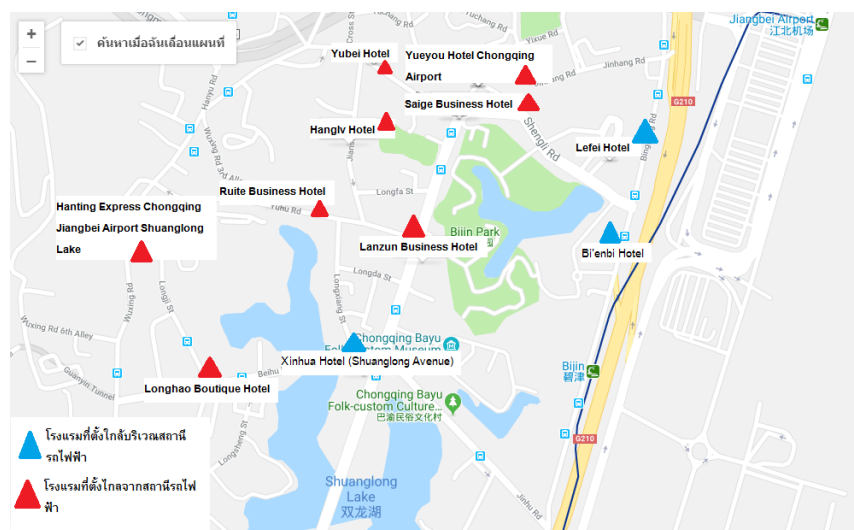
+
−
ค้นหาเมื่อฉันเลื่อนแผนที่

Yubei Hotel
Yueyou Hotel Chongqing Airport
Saige Business Hotel
Hanglv Hotel
Lefei Hotel
Ruite Business Hotel
Hanting Express Chongqing Jiangbei Airport Shuanglong Lake
Lanzun Business Hotel
Bi'enbi Hotel
Xinhua Hotel (Shuanglong Avenue)
Longhao Boutique Hotel

Jiangbei Airport
江北机场
Yuchang Rd
Jinhang Rd
G210
Shengli Rd
Longfa St
Yukai Rd
Biijin Park
Longda St
Longjiang St
Longxi St
Wuxing Rd
Wuxing Rd 6th Alley
Guanyin Tunnel
Beihu
Chongqing Bayu Folk-custom Museum
Chongqing Bayu Folk-custom Culture...
巴渝民俗文化村
Bijin
碧津
G210
Shuanglong Lake
双龙湖
Jinhu Rd
Longsheng St
Yixue Rd

โรงแรมที่ตั้งใกล้บริเวณสถานีรถไฟฟ้า
โรงแรมที่ตั้งไกลจากสถานีรถไฟฟ้า